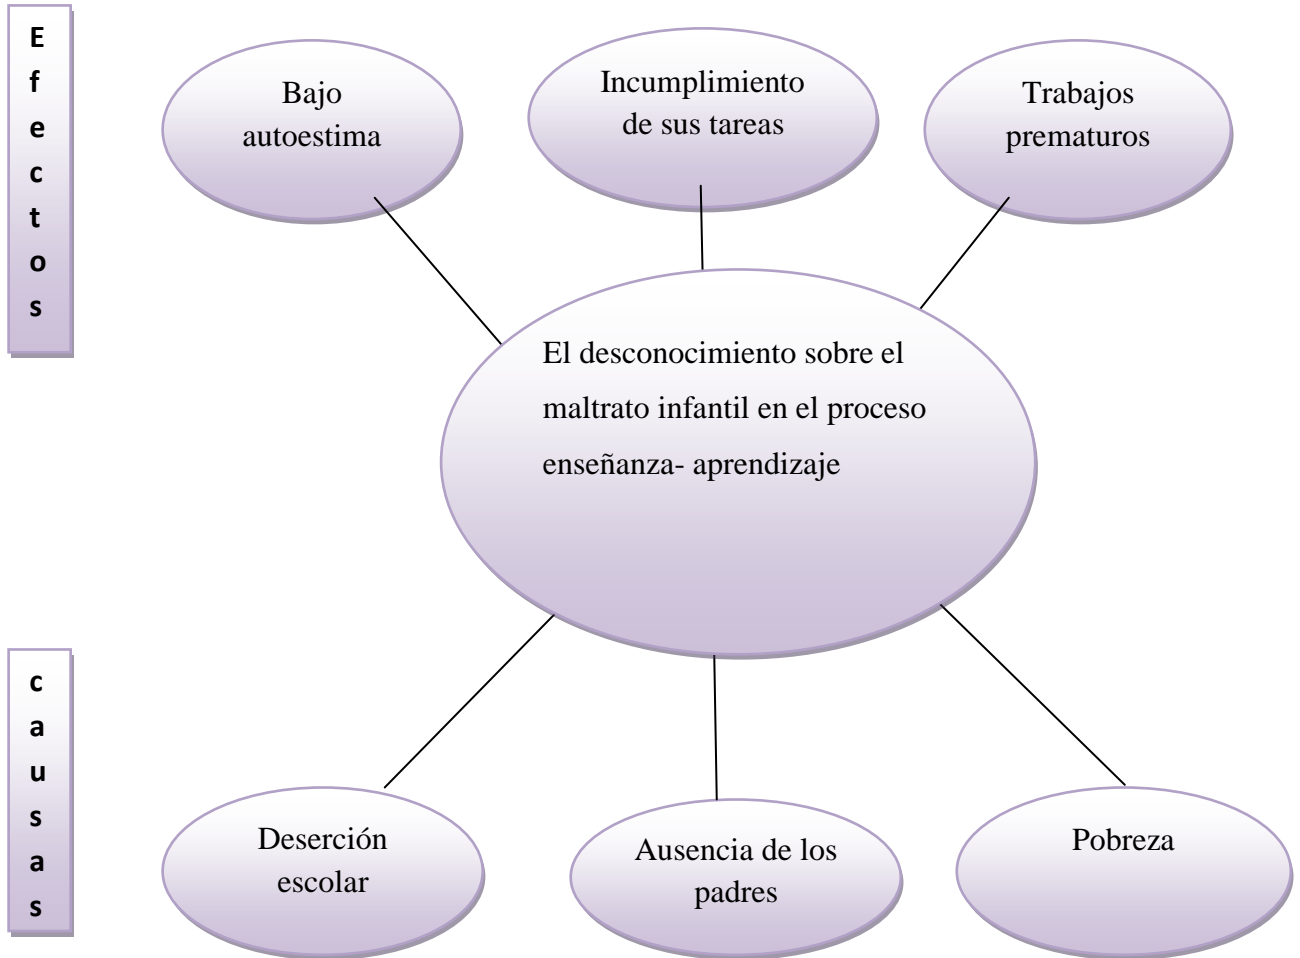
E
f
e
c
t
o
s

Bajo autoestima

Incumplimiento de sus tareas

Trabajos prematuros

El desconocimiento sobre el maltrato infantil en el proceso enseñanza- aprendizaje

c
a
u
s
a
s

Deserción escolar

Ausencia de los padres

Pobreza